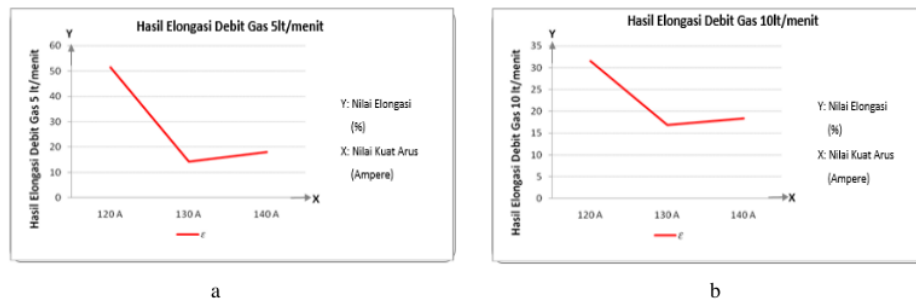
Hasil Elongasi Debit Gas 5lt/menit

Y

60
50
40
30
20
10
0

Hasil Elongasi Debit Gas 5 lt/menit

120 A
130 A
140 A

X

ε

Y: Nilai Elongasi (%)

X: Nilai Kuat Arus (Ampere)

a

Hasil Elongasi Debit Gas 10lt/menit

Y

35
30
25
20
15
10
5
0

Hasil Elongasi Debit Gas 10 lt/menit

120 A
130 A
140 A

X

ε

Y: Nilai Elongasi (%)

X: Nilai Kuat Arus (Ampere)

b